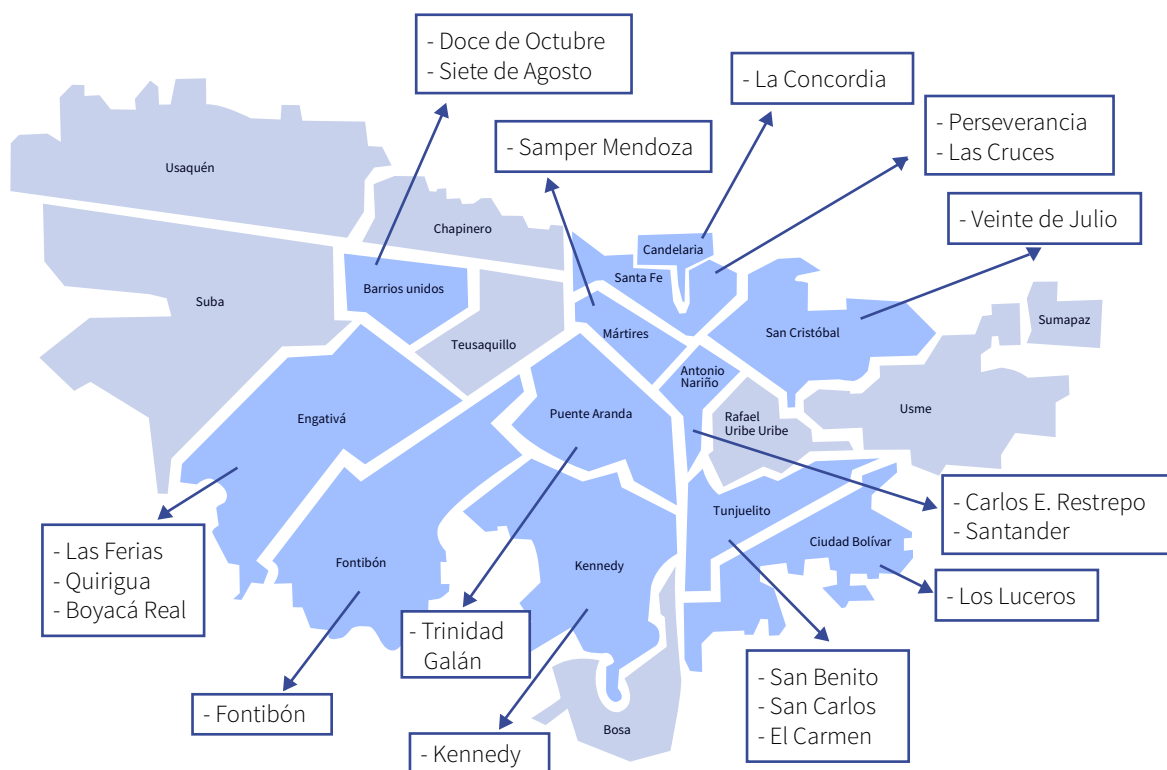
- Doce de Octubre
- Siete de Agosto

- La Concordia

- Samper Mendoza

- Perseverancia
- Las Cruces

- Veinte de Julio

Usaquén

Chapinero

Candelaria

Santa Fe

Barrios unidos

Suba

Sumapaz

Mártires

San Cristóbal

Teusaquillo

Antonio Nariño

Engativá

Puente Aranda

Usme

Rafael Uribe Uribe

- Carlos E. Restrepo
- Santander

Tunjuelito

Ciudad Bolívar

- Las Ferias
- Quirigua
- Boyacá Real

Fontibón

Kennedy

- Los Luceros

- Trinidad Galán

- San Benito
- San Carlos
- El Carmen

- Fontibón

Bosa

- Kennedy